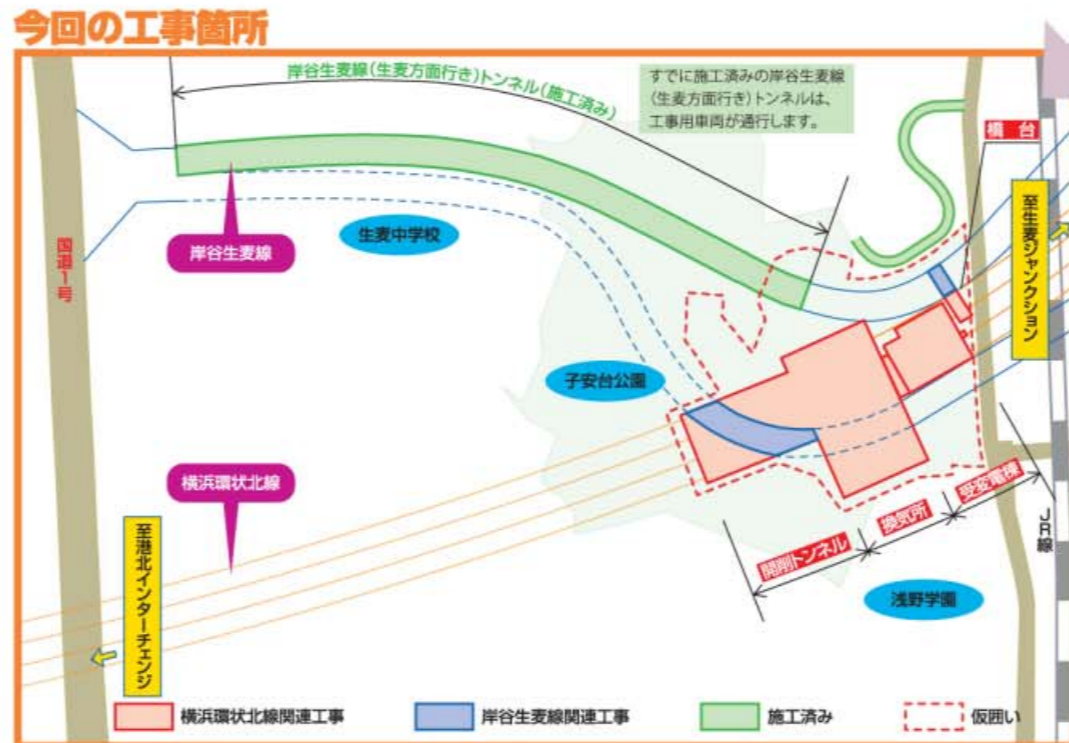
今回の工事箇所

岸谷生麦線（生麦方面行き）トンネル（施工済み）

すでに施工済みの岸谷生麦線（生麦方面行き）トンネルは、工事用車両が通行します。

橋台

至生麦ジャンクション

国道1号

岸谷生麦線

生麦中学校

子安台公園

横浜環状北線

至港北インターチェンジ

開削トンネル

換気所

受変電棟

JR線

浅野学園

横浜環状北線関連工事

岸谷生麦線関連工事

施工済み

仮囲い